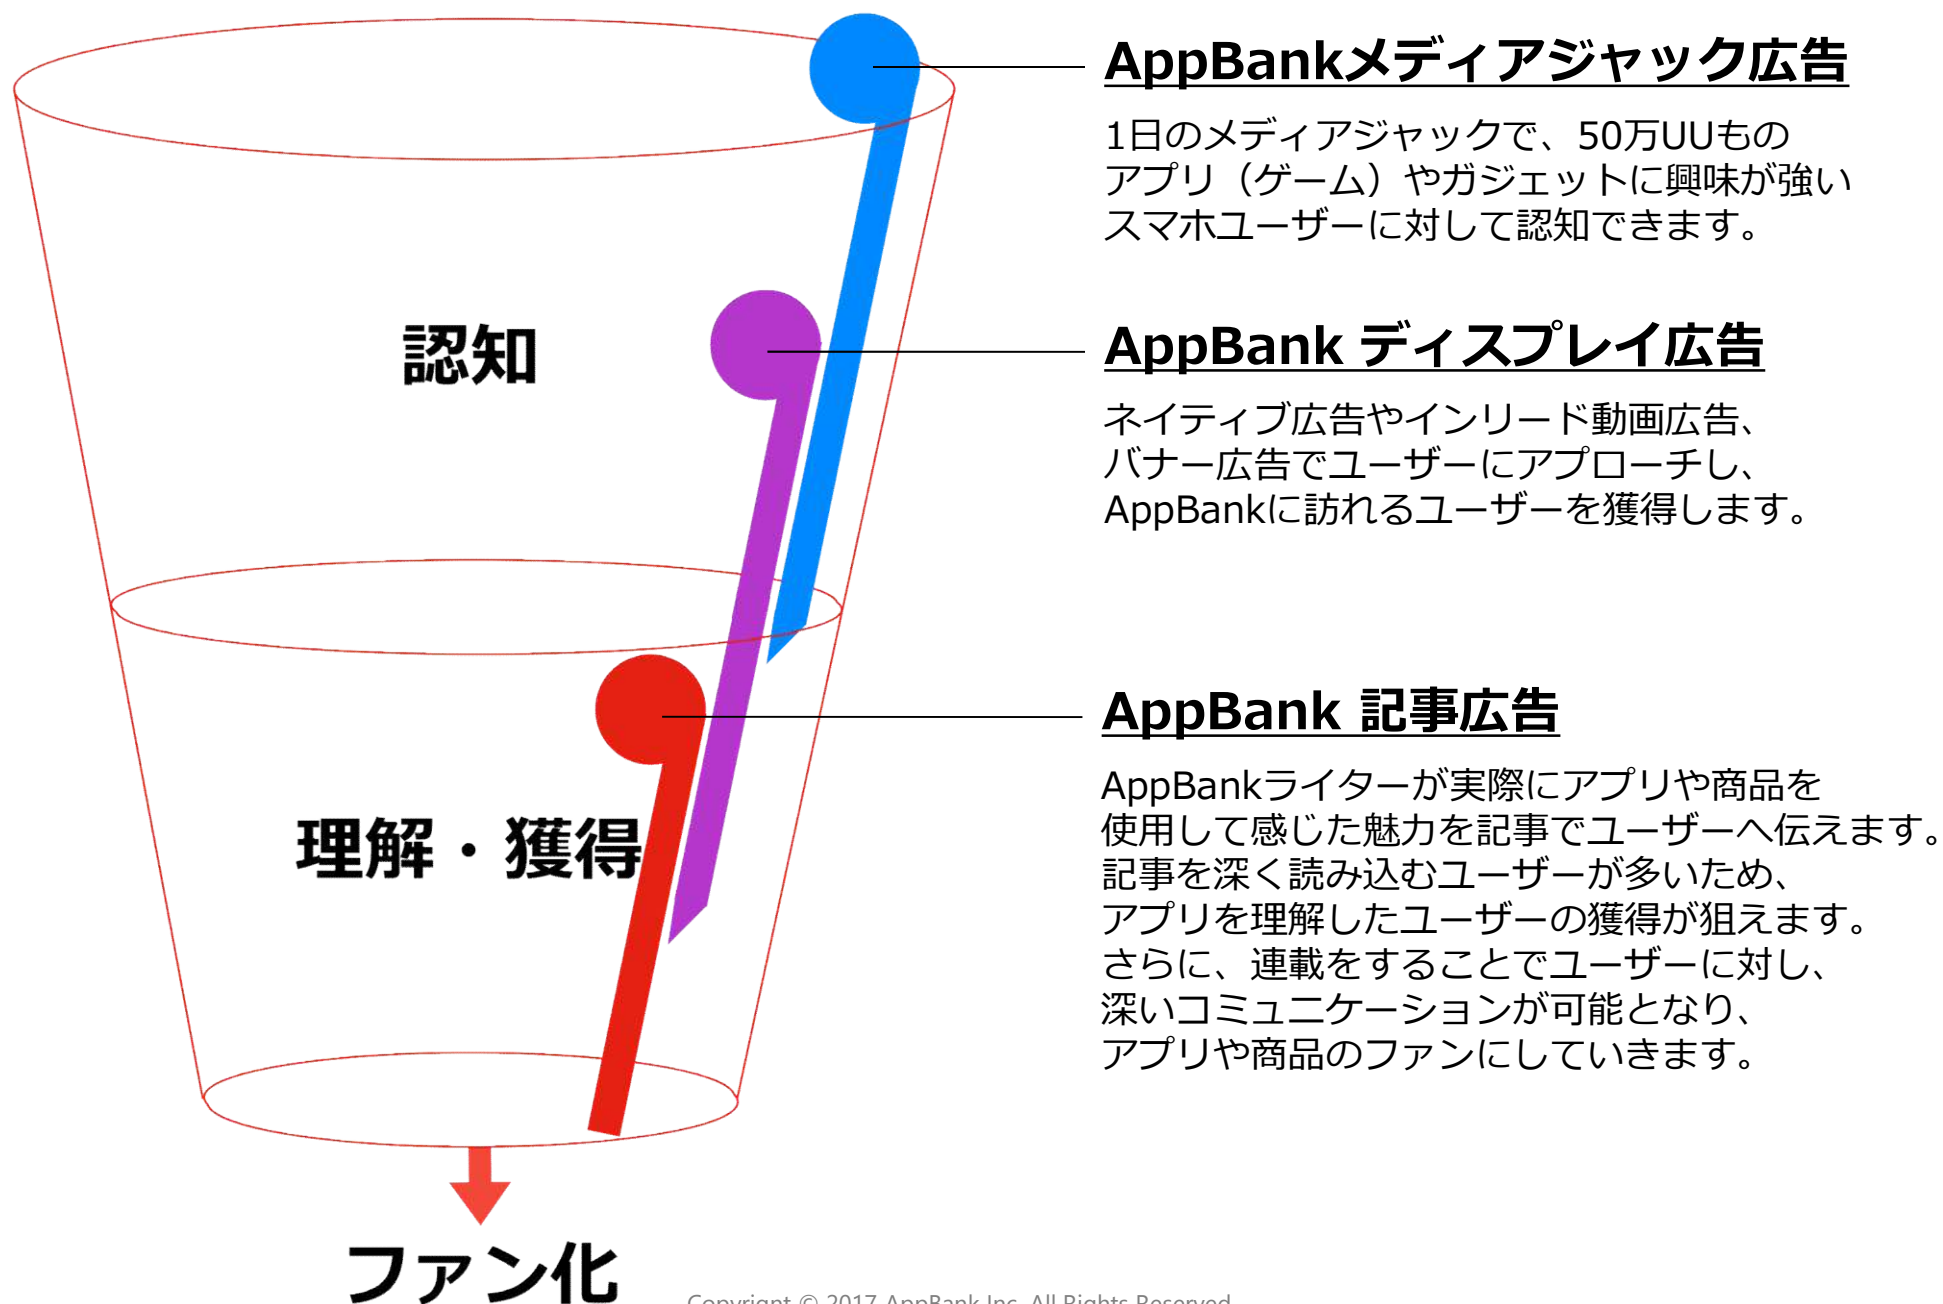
AppBankメディアジャック広告

1日のメディアジャックで、50万UUものアプリ（ゲーム）やガジェットに興味が強いスマホユーザーに対して認知できます。

認知

AppBank ディスプレイ広告

ネイティブ広告やインリード動画広告、バナー広告でユーザーにアプローチし、AppBankに訪れるユーザーを獲得します。

AppBank 記事広告

AppBankライターが実際にアプリや商品を使用して感じた魅力を記事でユーザーへ伝えます。記事を深く読み込むユーザーが多いため、アプリを理解したユーザーの獲得が狙えます。さらに、連載をすることでユーザーに対し、深いコミュニケーションが可能となり、アプリや商品のファンにしていきます。

理解・獲得

ファン化

Copyright © 2017 AppBank Inc. All Rights Reserved